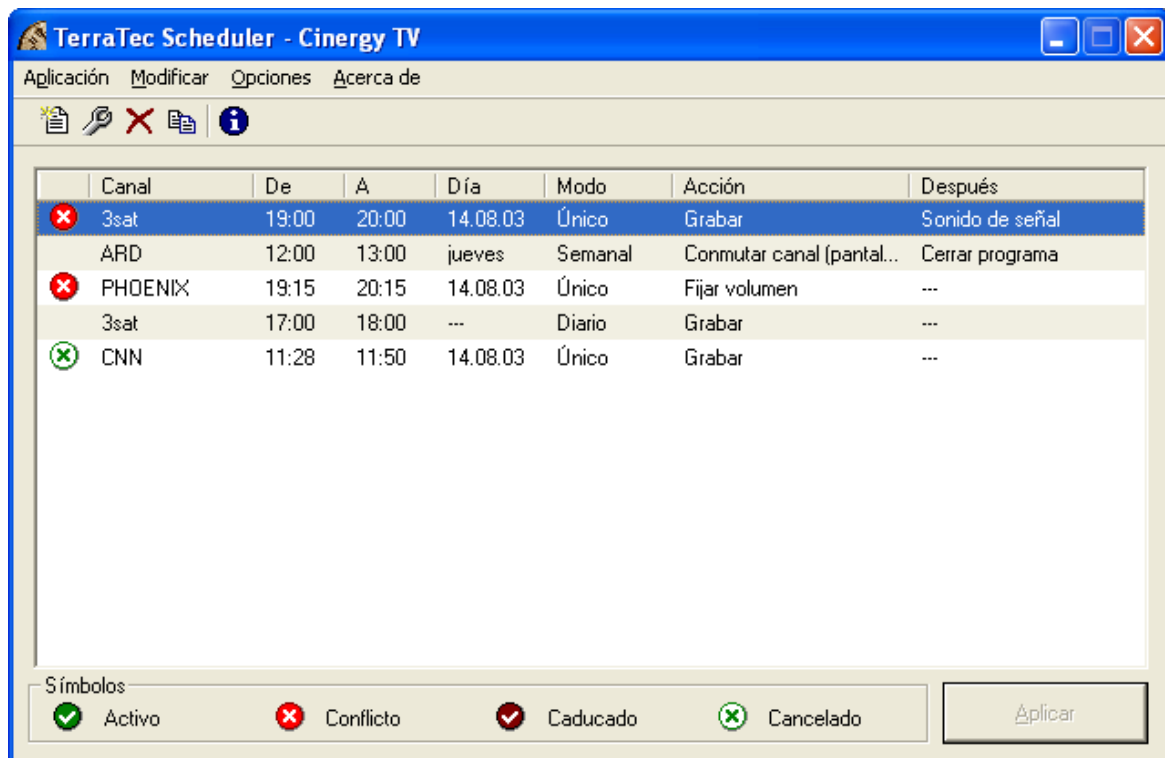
TerraTec Scheduler - Cinergy TV

Aplicación Modificar Opciones Acerca de

| | Canal | De | A | Día | Modo | Acción | Después |
|---|---|---|---|---|---|---|---|
| | 3sat | 19:00 | 20:00 | 14.08.03 | Único | Grabar | Sonido de señal |
| | ARD | 12:00 | 13:00 | jueves | Semanal | Conmutar canal (pantal... | Cerrar programa |
| | PHOENIX | 19:15 | 20:15 | 14.08.03 | Único | Fijar volumen | --- |
| | 3sat | 17:00 | 18:00 | --- | Diario | Grabar | --- |
| | CNN | 11:28 | 11:50 | 14.08.03 | Único | Grabar | --- |

Símbolos
Activo Conflicto Caducado Cancelado

Aplicar